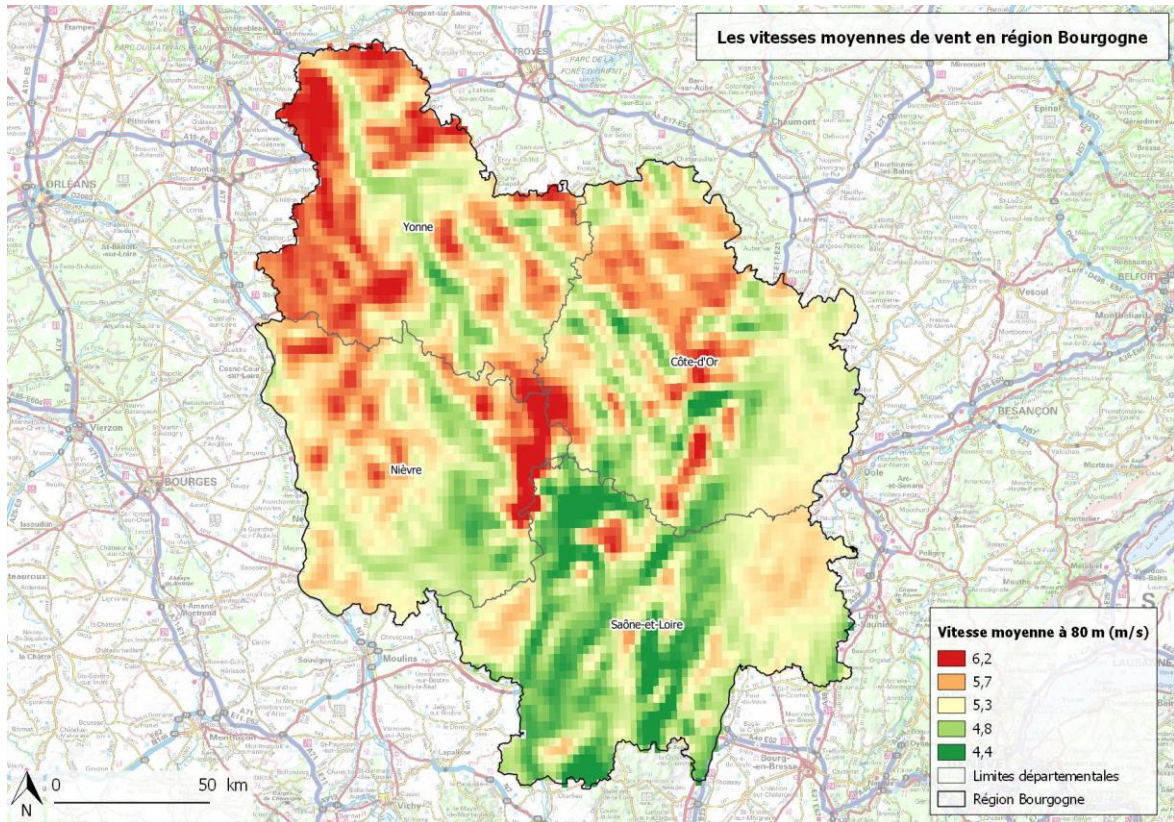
Les vitesses moyennes de vent en région Bourgogne

Yonne

Côte-d'Or

Nièvre

Saône-et-Loire

Vitesse moyenne à 80 m (m/s)
6,2
5,7
5,3
4,8
4,4
Limites départementales
Région Bourgogne

0 50 km
N

ORLEANS
TROYES
Vierzon
BOURGES
Vesoul
BESANÇON
BELFORT
Montbéliard
Chaumont
Epinal
Moulins
Vichy
Dole
Auxerre
Issoudun
Pithiviers